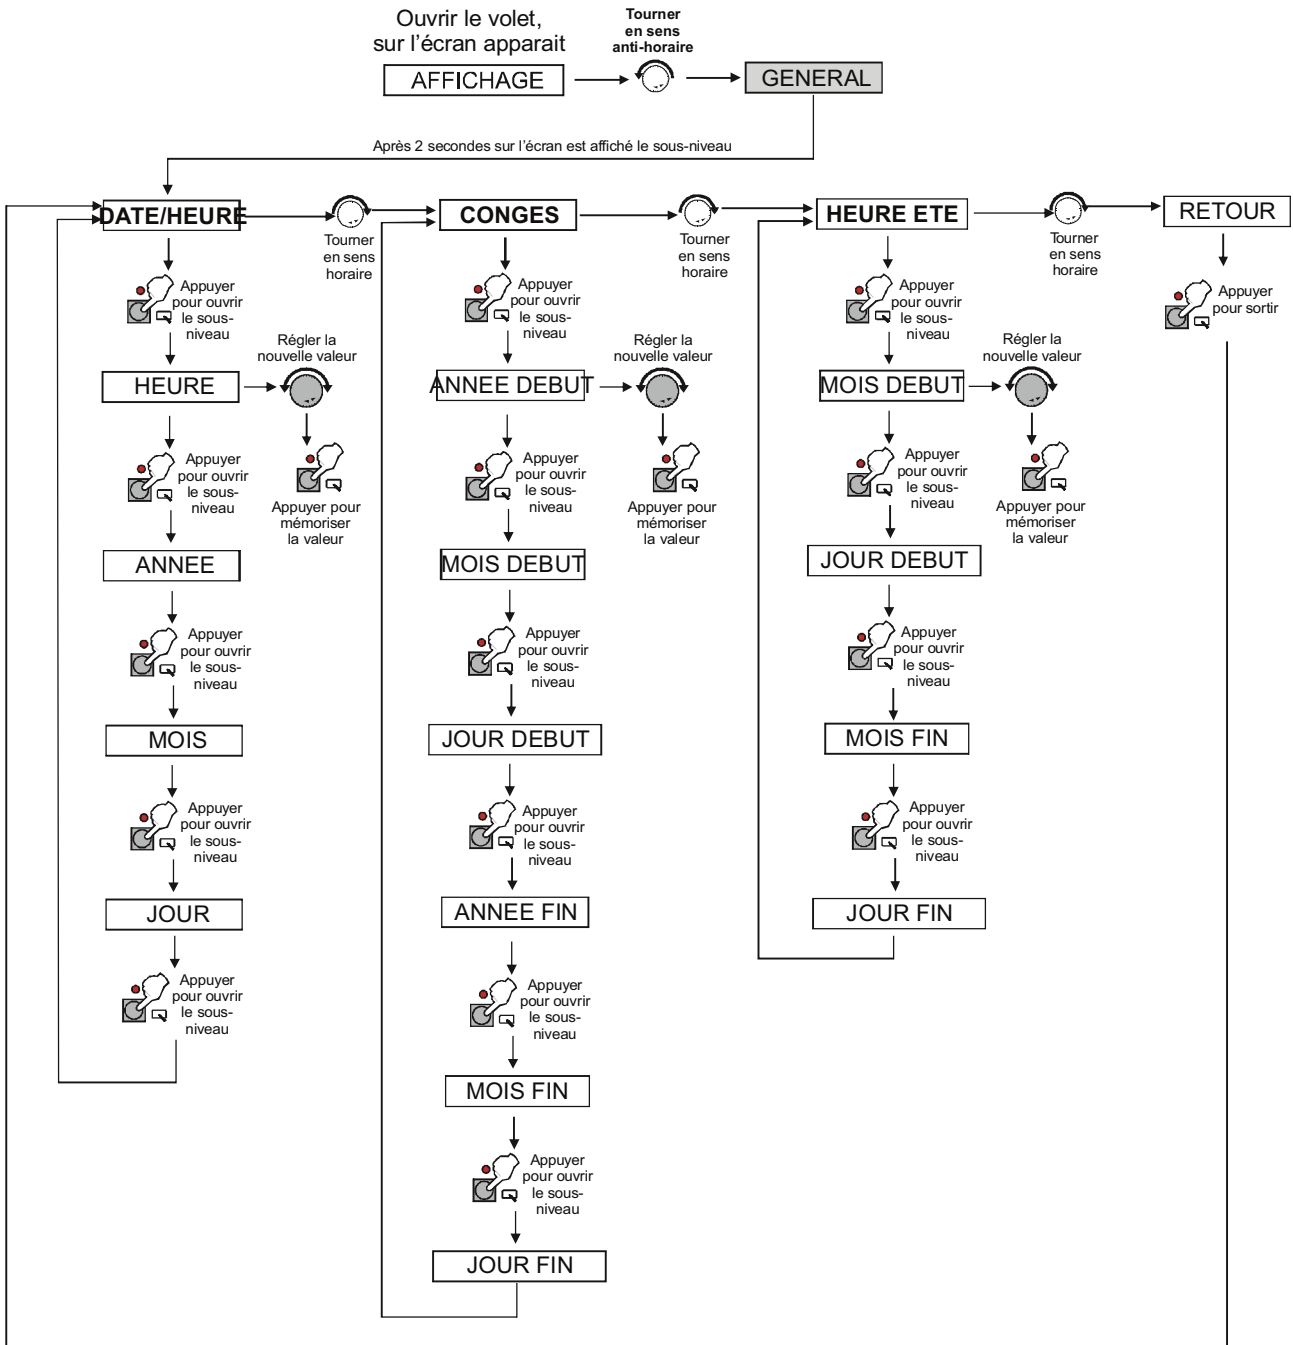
Ouvrir le volet, sur l'écran apparait

AFFICHAGE

Tourner en sens anti-horaire

GENERAL

Après 2 secondes sur l'écran est affiché le sous-niveau

DATE/HEURE

Tourner en sens horaire

CONGES

Tourner en sens horaire

HEURE ETE

Tourner en sens horaire

RETOUR

Appuyer pour sortir

Appuyer pour ouvrir le sous-niveau

HEURE

Régler la nouvelle valeur

Appuyer pour mémoriser la valeur

Appuyer pour ouvrir le sous-niveau

ANNEE

Appuyer pour ouvrir le sous-niveau

MOIS

Appuyer pour ouvrir le sous-niveau

JOUR

Appuyer pour ouvrir le sous-niveau

Appuyer pour ouvrir le sous-niveau

ANNEE DEBUT

Régler la nouvelle valeur

Appuyer pour mémoriser la valeur

Appuyer pour ouvrir le sous-niveau

MOIS DEBUT

Appuyer pour ouvrir le sous-niveau

JOUR DEBUT

Appuyer pour ouvrir le sous-niveau

ANNEE FIN

Appuyer pour ouvrir le sous-niveau

MOIS FIN

Appuyer pour ouvrir le sous-niveau

JOUR FIN

Appuyer pour ouvrir le sous-niveau

MOIS DEBUT

Régler la nouvelle valeur

Appuyer pour mémoriser la valeur

Appuyer pour ouvrir le sous-niveau

JOUR DEBUT

Appuyer pour ouvrir le sous-niveau

MOIS FIN

Appuyer pour ouvrir le sous-niveau

JOUR FIN